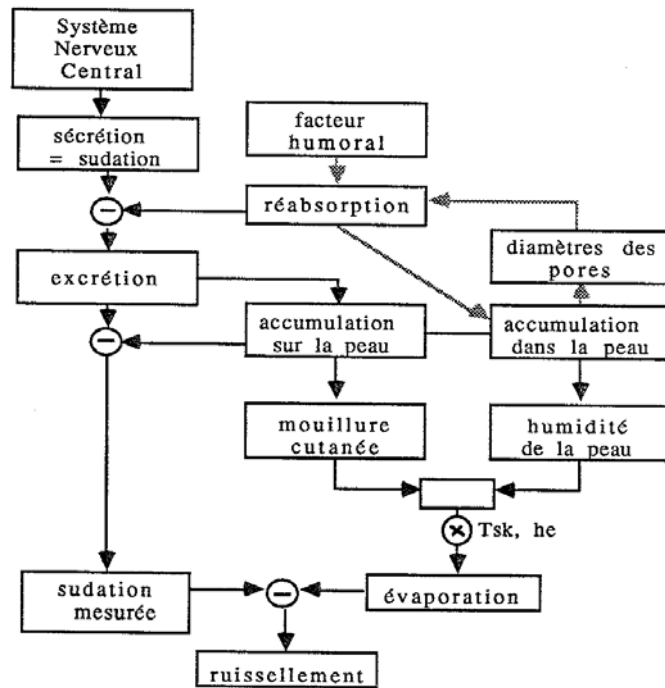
Système Nerveux Central

sécrétion = sudation

facteur humoral

réabsorption

diamètres des pores

excrétion

accumulation sur la peau

accumulation dans la peau

mouillure cutanée

humidité de la peau

Tsk, he

sudation mesurée

évaporation

ruissellement